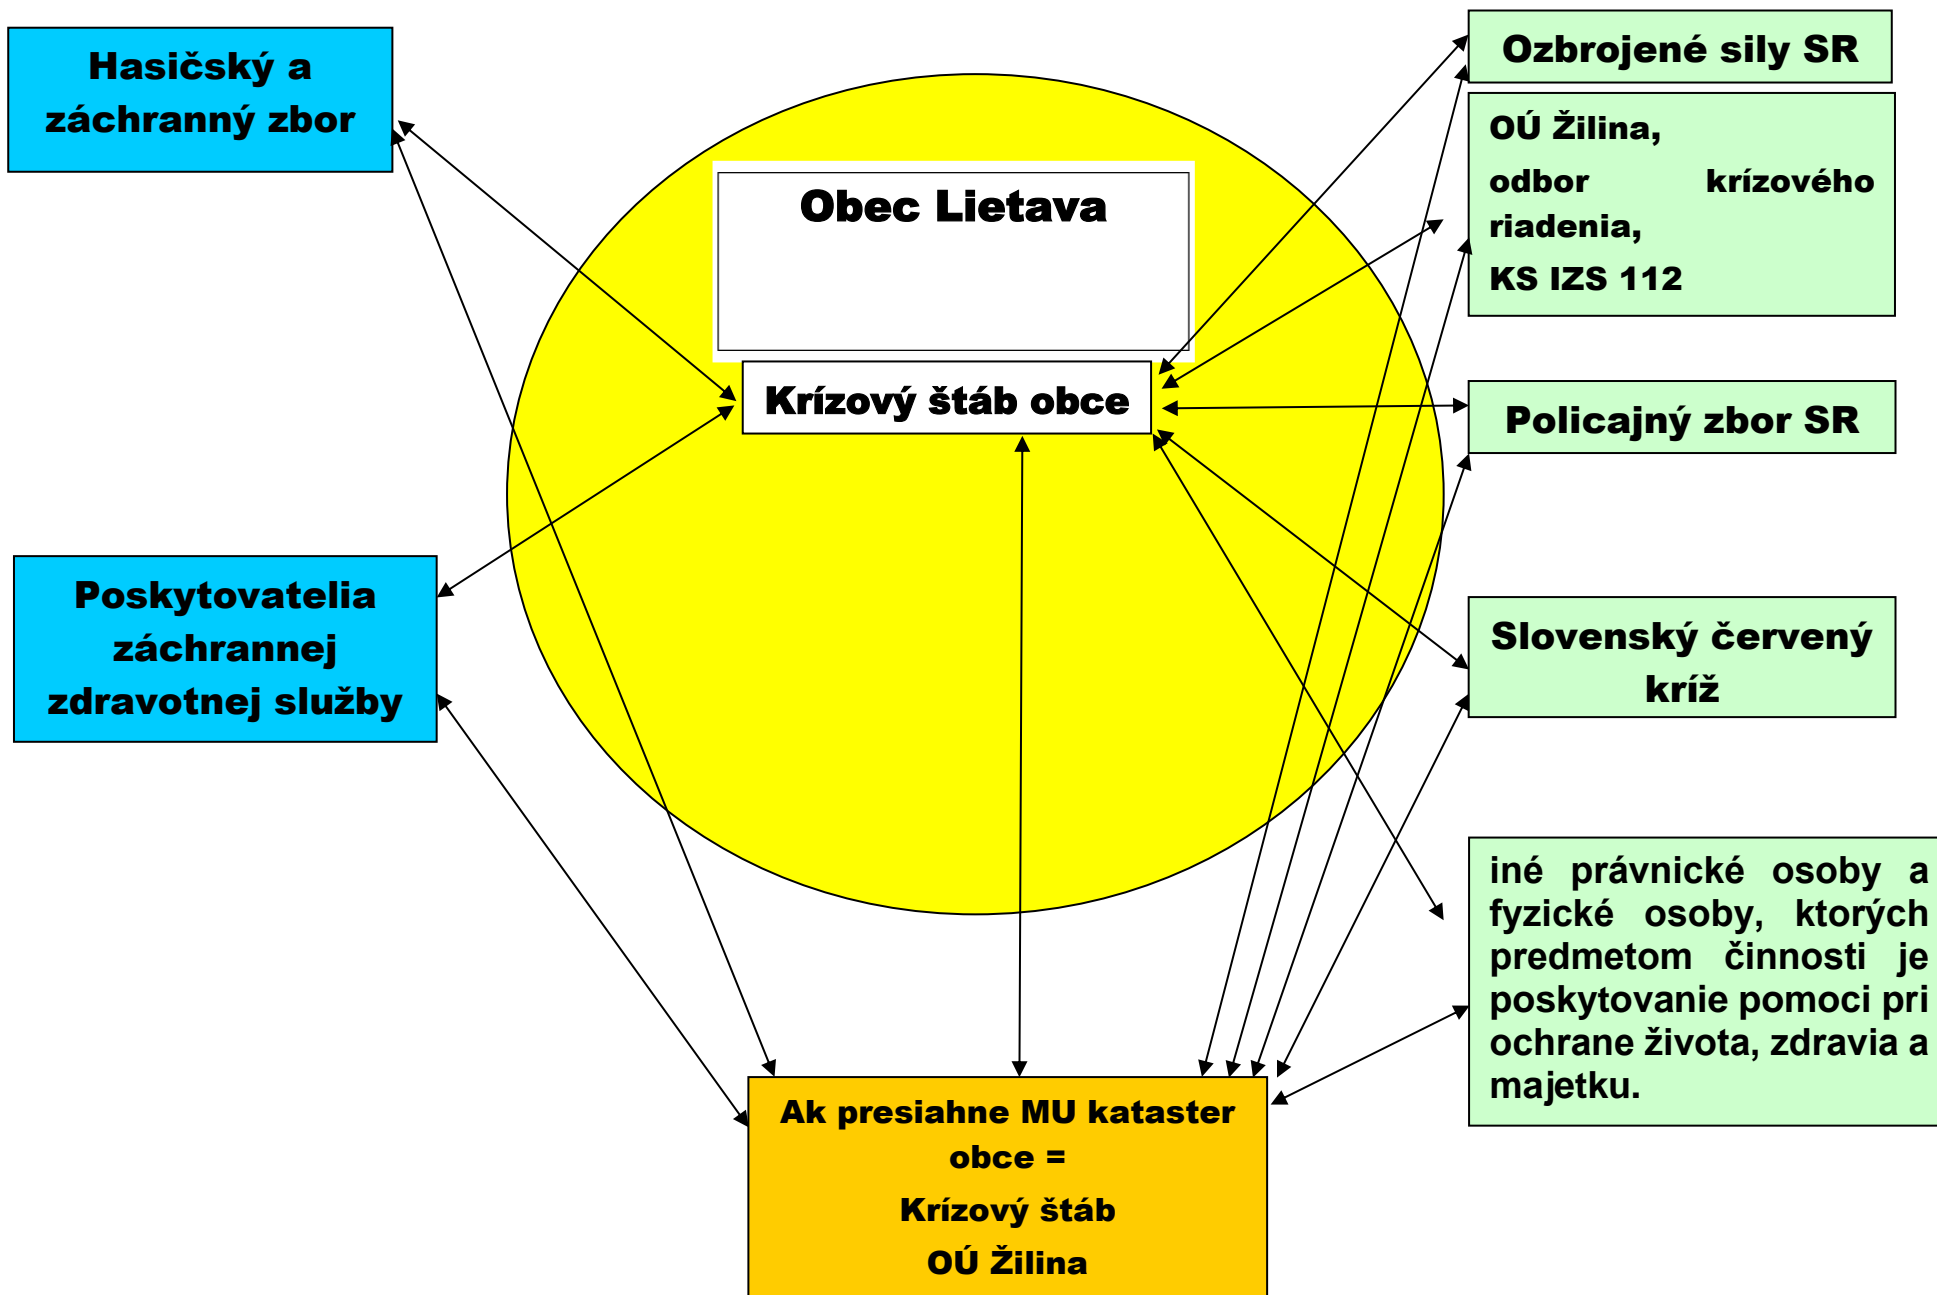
Hasičský a záchranný zbor

Obec Lietava

Krízový štáb obce

Ozbrojené sily SR

OÚ Žilina,
odbor krízového riadenia,
KS IZS 112

Policajný zbor SR

Poskytovatelia záchrannej zdravotnej služby

Slovenský červený kríž

iné právnické osoby a fyzické osoby, ktorých predmetom činnosti je poskytovanie pomoci pri ochrane života, zdravia a majetku.

Ak presiahne MU kataster obce =
Krízový štáb
OÚ Žilina